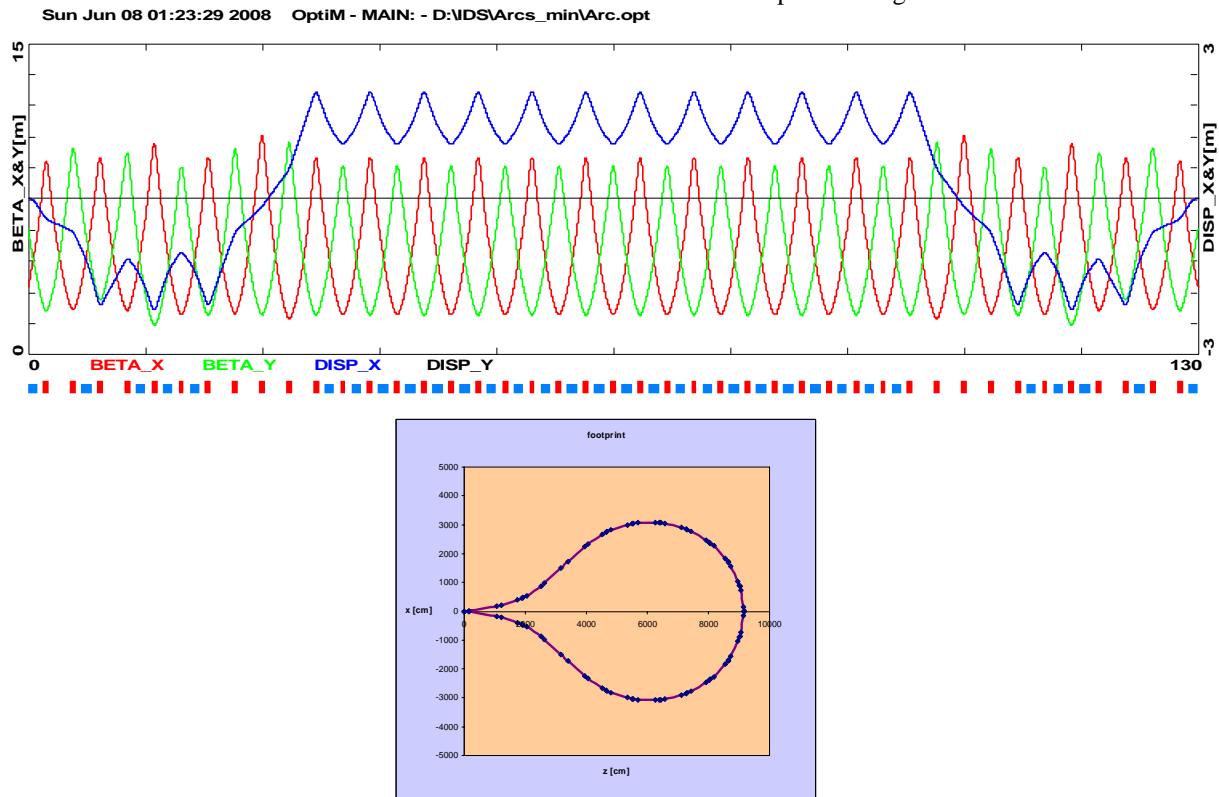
Sun Jun 08 01:23:29 2008 OptiM - MAIN: - D:\IDS\Arcs_min\Arc.opt

15

BETA_X&Y[m]

0

3

DISP_X&Y[m]

-3

0 BETA_X BETA_Y DISP_X DISP_Y 130

footprint

5000
4000
3000
2000
1000
0
-1000
-2000
-3000
-4000
-5000

x [cm]

0 2000 4000 6000 8000 10000

z [cm]